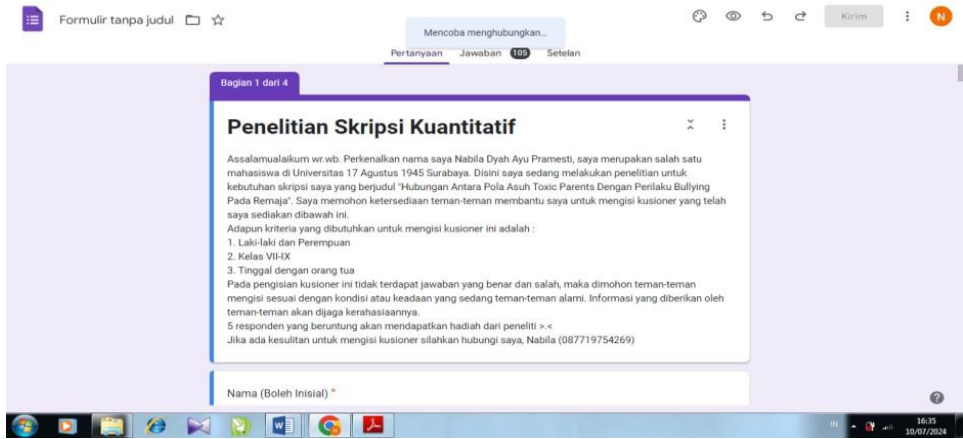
Formulir tanpa judul

Mencoba menghubungkan...

Kirim

N

Pertanyaan Jawaban 105 Setelan

Bagian 1 dari 4

Penelitian Skripsi Kuantitatif

Assalamualaikum wr.wb. Perkenalkan nama saya Nabila Dyah Ayu Pramesti, saya merupakan salah satu mahasiswa di Universitas 17 Agustus 1945 Surabaya. Disini saya sedang melakukan penelitian untuk kebutuhan skripsi saya yang berjudul "Hubungan Antara Pola Asuh Toxic Parents Dengan Perilaku Bullying Pada Remaja". Saya memohon ketersediaan teman-teman membantu saya untuk mengisi kusioner yang telah saya sediakan dibawah ini.
Adapun kriteria yang dibutuhkan untuk mengisi kusioner ini adalah :
1. Laki-laki dan Perempuan
2. Kelas VII-IX
3. Tinggal dengan orang tua
Pada pengisian kusioner ini tidak terdapat jawaban yang benar dan salah, maka dimohon teman-teman mengisi sesuai dengan kondisi atau keadaan yang sedang teman-teman alami. Informasi yang diberikan oleh teman-teman akan dijaga kerahasiaannya.
5 responden yang beruntung akan mendapatkan hadiah dari peneliti >.<
Jika ada kesulitan untuk mengisi kusioner silahkan hubungi saya, Nabila (087719754269)

Nama (Boleh Inisial) *

IN 16:35 10/07/2024